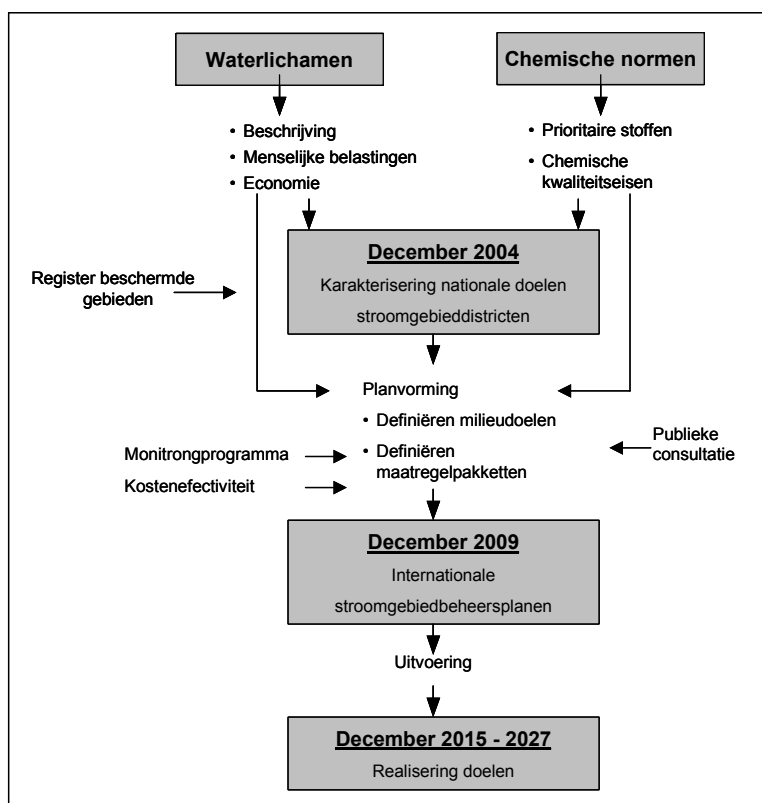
Waterlichamen

Chemische normen

- Beschrijving
- Menselijke belastingen
- Economie

- Prioritaire stoffen
- Chemische kwaliteitseisen

Register beschermde gebieden

December 2004

Karakterisering nationale doelen stroomgebieddistricten

Planvorming

- Definiëren milieudoelen
- Definiëren maatregelpakketten

Monitrongprogramma

Kostenefectiviteit

Publieke consultatie

December 2009

Internationale stroomgebiedbeheersplanen

Uitvoering

December 2015 - 2027

Realisering doelen